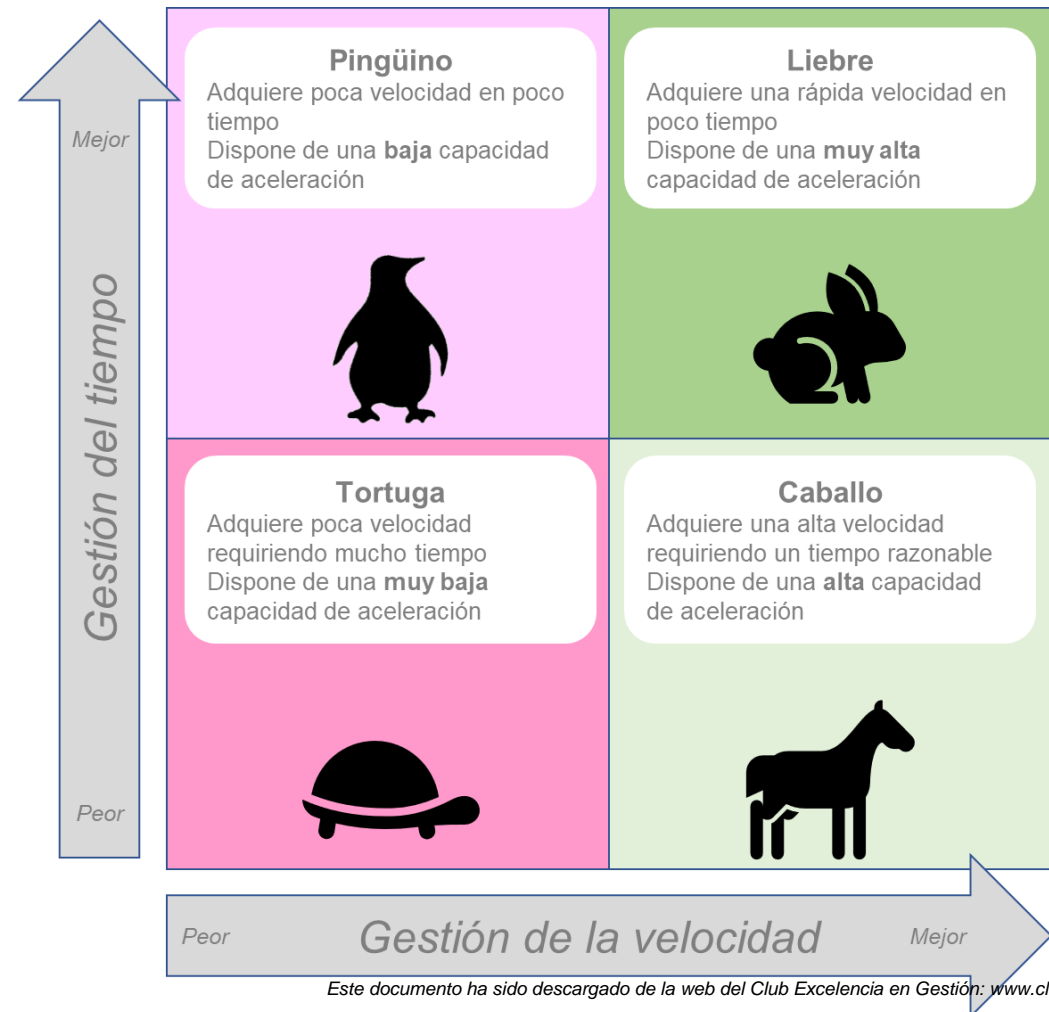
Gestión del tiempo

Mejor

Peor

Pingüino
Adquiere poca velocidad en poco tiempo
Dispone de una **baja** capacidad de aceleración

Liebre
Adquiere una rápida velocidad en poco tiempo
Dispone de una **muy alta** capacidad de aceleración

Tortuga
Adquiere poca velocidad requiriendo mucho tiempo
Dispone de una **muy baja** capacidad de aceleración

Caballo
Adquiere una alta velocidad requiriendo un tiempo razonable
Dispone de una **alta** capacidad de aceleración

Peor Gestión de la velocidad Mejor

Este documento ha sido descargado de la web del Club Excelencia en Gestión: www.cl